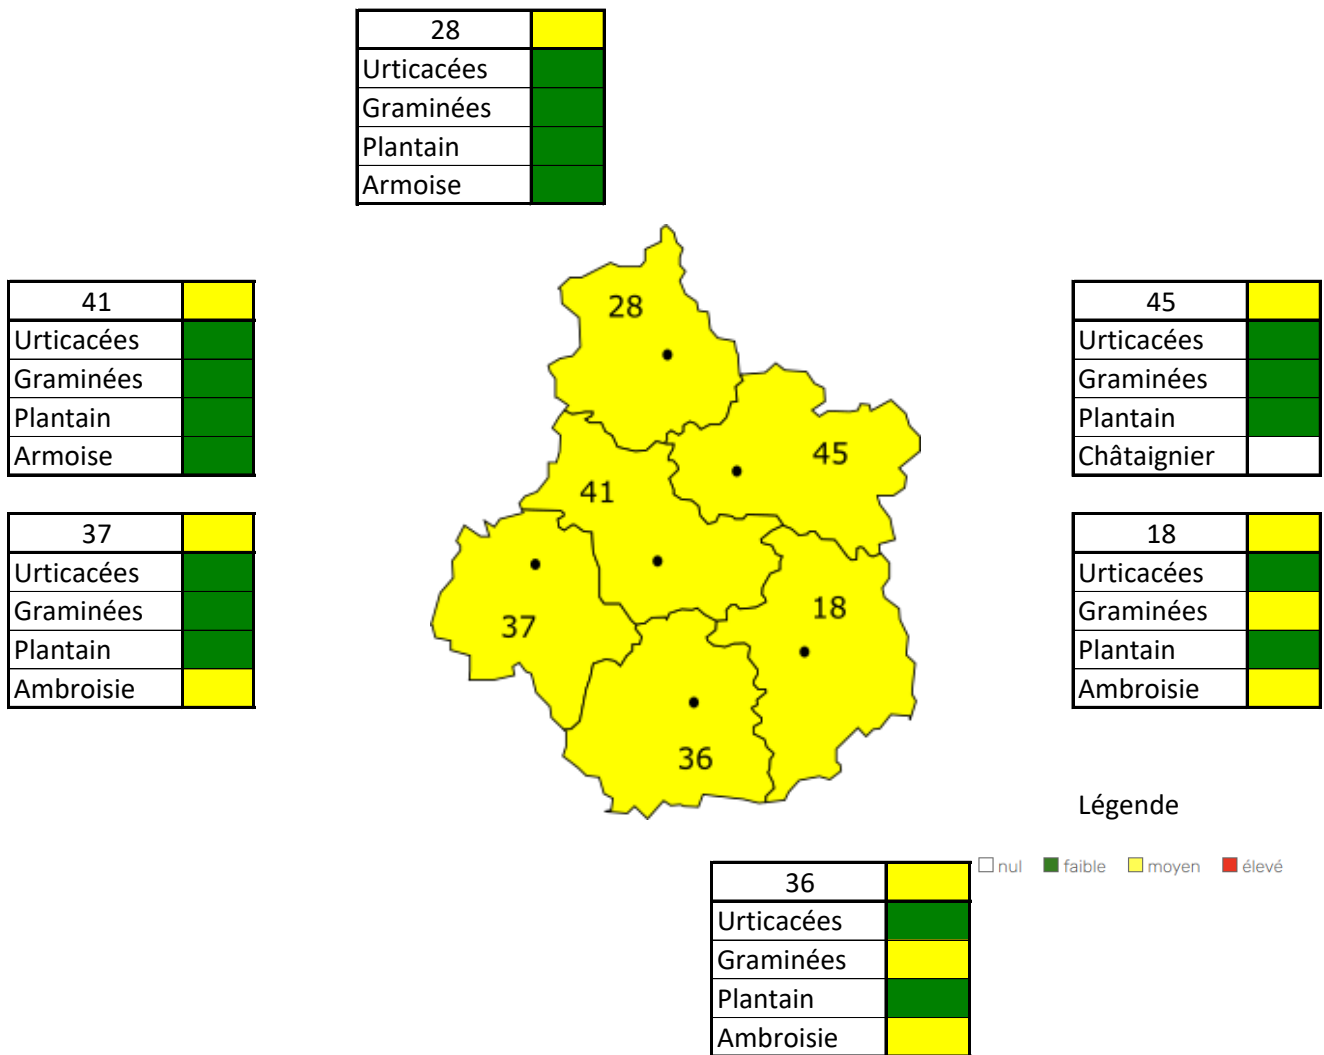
| 28 | |
|---|---|
| Urticacées | |
| Graminées | |
| Plantain | |
| Armoise | |

| 41 | |
|---|---|
| Urticacées | |
| Graminées | |
| Plantain | |
| Armoise | |

| 37 | |
|---|---|
| Urticacées | |
| Graminées | |
| Plantain | |
| Ambroisie | |

28

45

41

37

18

36

| 45 | |
|---|---|
| Urticacées | |
| Graminées | |
| Plantain | |
| Châtaignier | |

| 18 | |
|---|---|
| Urticacées | |
| Graminées | |
| Plantain | |
| Ambroisie | |

Légende

nul faible moyen élevé

| 36 | |
|---|---|
| Urticacées | |
| Graminées | |
| Plantain | |
| Ambroisie | |